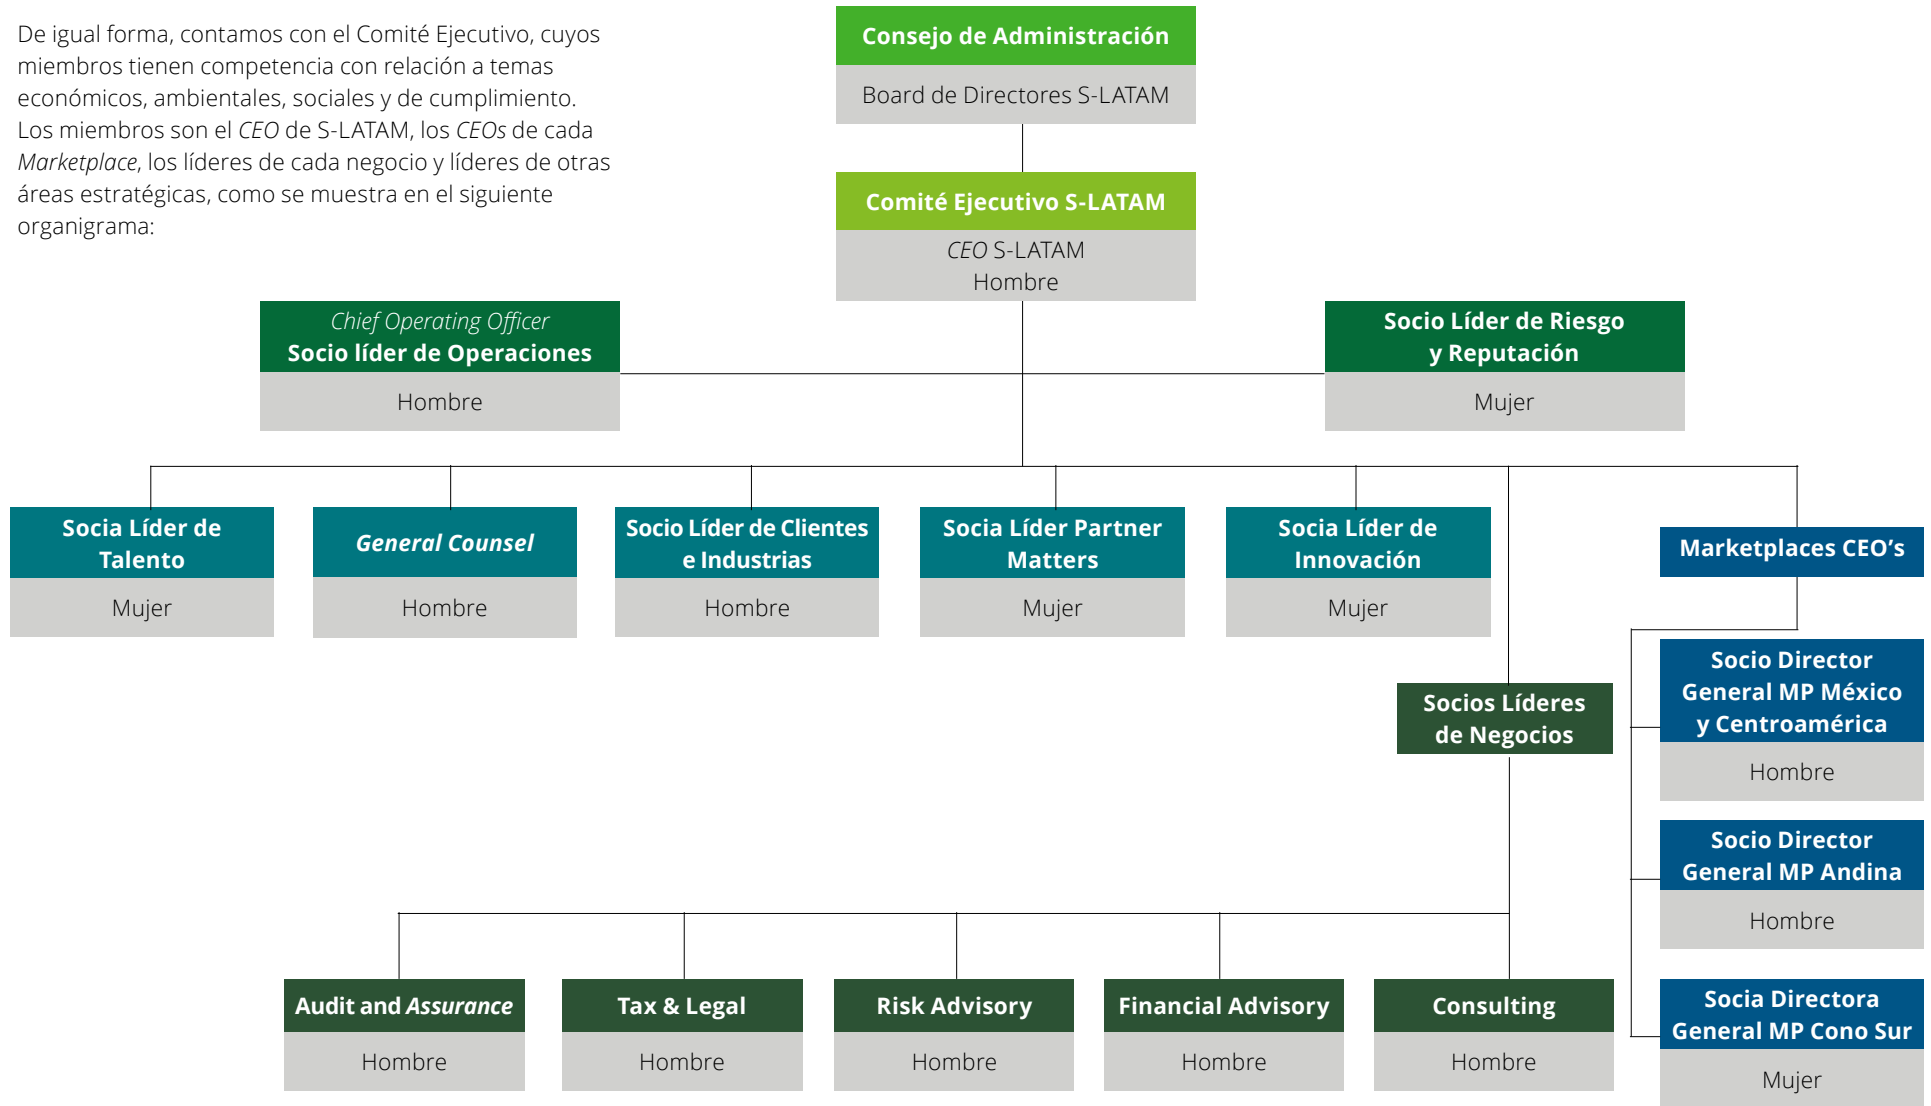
De igual forma, contamos con el Comité Ejecutivo, cuyos miembros tienen competencia con relación a temas económicos, ambientales, sociales y de cumplimiento. Los miembros son el CEO de S-LATAM, los CEOs de cada Marketplace, los líderes de cada negocio y líderes de otras áreas estratégicas, como se muestra en el siguiente organigrama:

Consejo de Administración
Board de Directores S-LATAM

Comité Ejecutivo S-LATAM
CEO S-LATAM
Hombre

Chief Operating Officer
Socio líder de Operaciones
Hombre

Socio Líder de Riesgo y Reputación
Mujer

Socia Líder de Talento
Mujer

General Counsel
Hombre

Socio Líder de Clientes e Industrias
Hombre

Socia Líder Partner Matters
Mujer

Socia Líder de Innovación
Mujer

Marketplaces CEO's

Socio Director General MP México y Centroamérica
Hombre

Socio Director General MP Andina
Hombre

Socia Directora General MP Cono Sur
Mujer

Socios Líderes de Negocios

Audit and Assurance
Hombre

Tax & Legal
Hombre

Risk Advisory
Hombre

Financial Advisory
Hombre

Consulting
Hombre